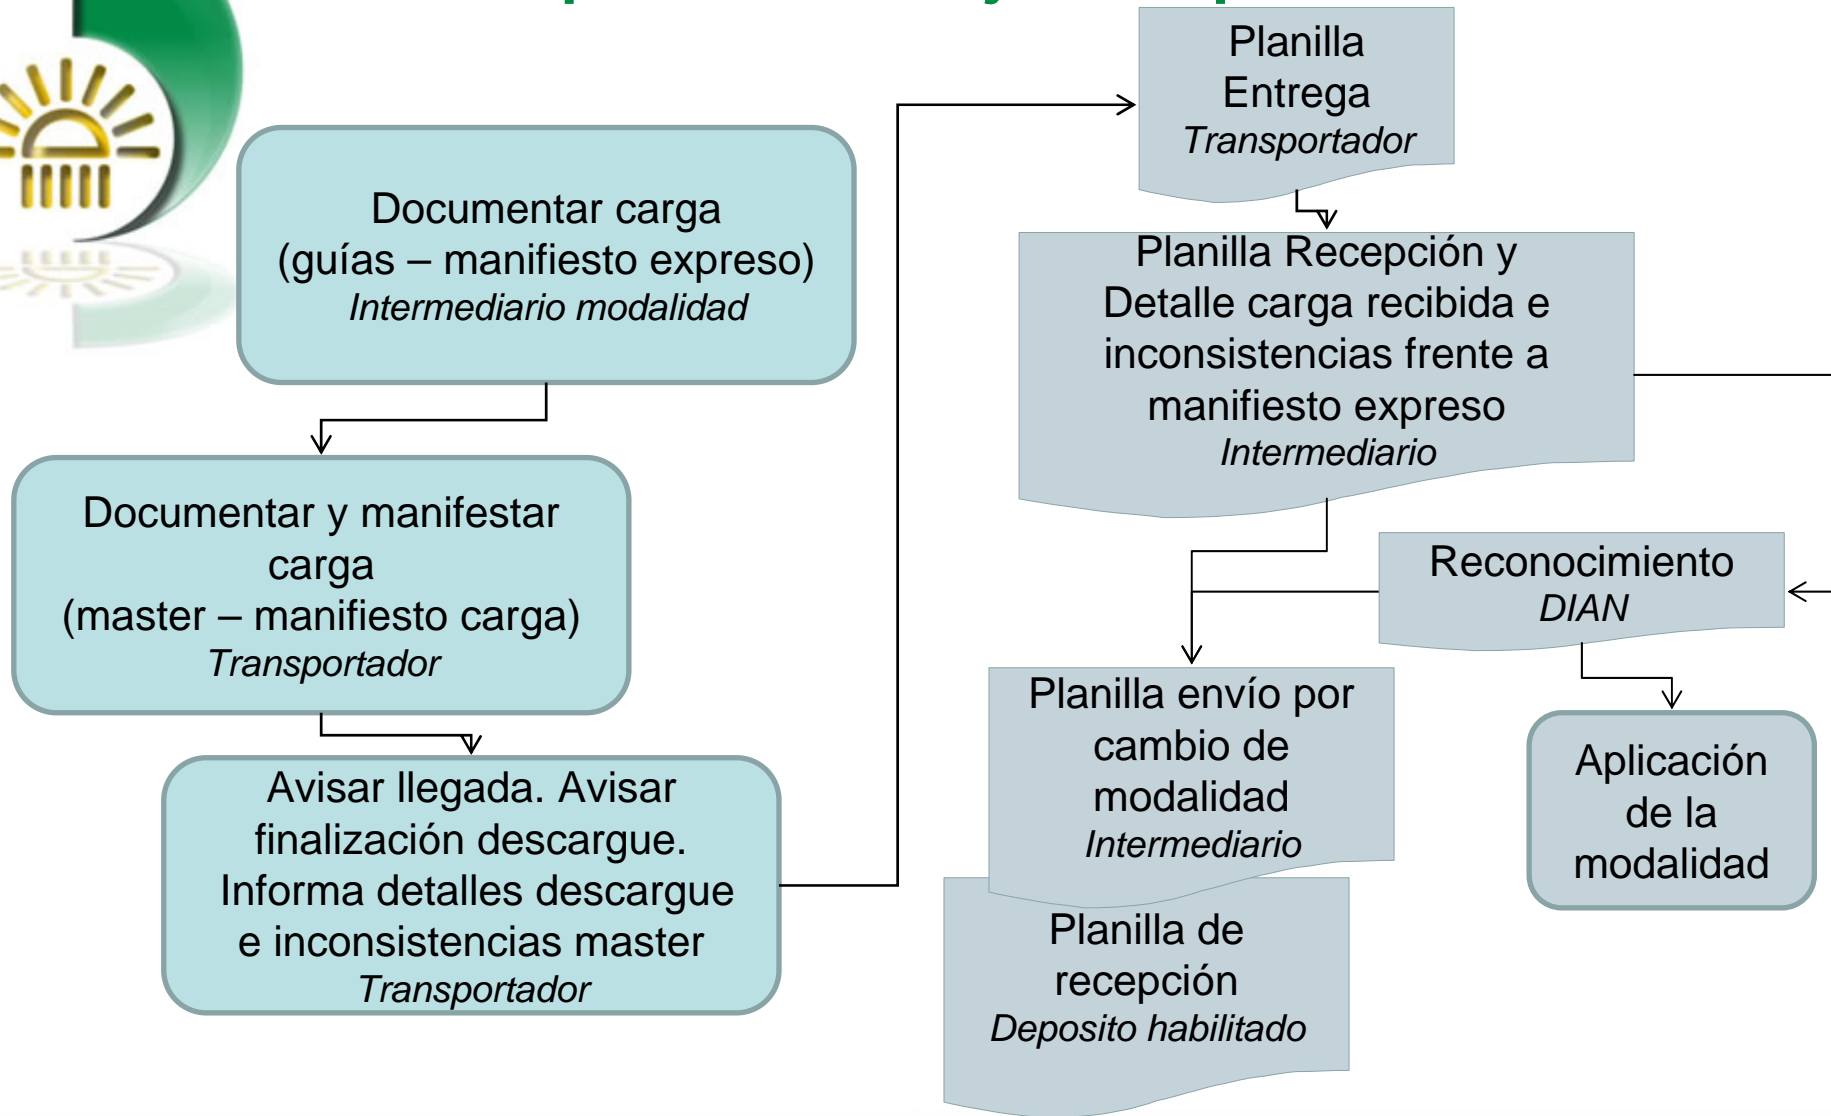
Documentar carga (guías – manifiesto expreso) *Intermediario modalidad*

Documentar y manifestar carga (master – manifiesto carga) *Transportador*

Avisar llegada. Avisar finalización descargue. Informa detalles descargue e inconsistencias master *Transportador*

Planilla Entrega *Transportador*

Planilla Recepción y Detalle carga recibida e inconsistencias frente a manifiesto expreso *Intermediario*

Reconocimiento *DIAN*

Planilla envío por cambio de modalidad *Intermediario*

Planilla de recepción *Deposito habilitado*

Aplicación de la modalidad